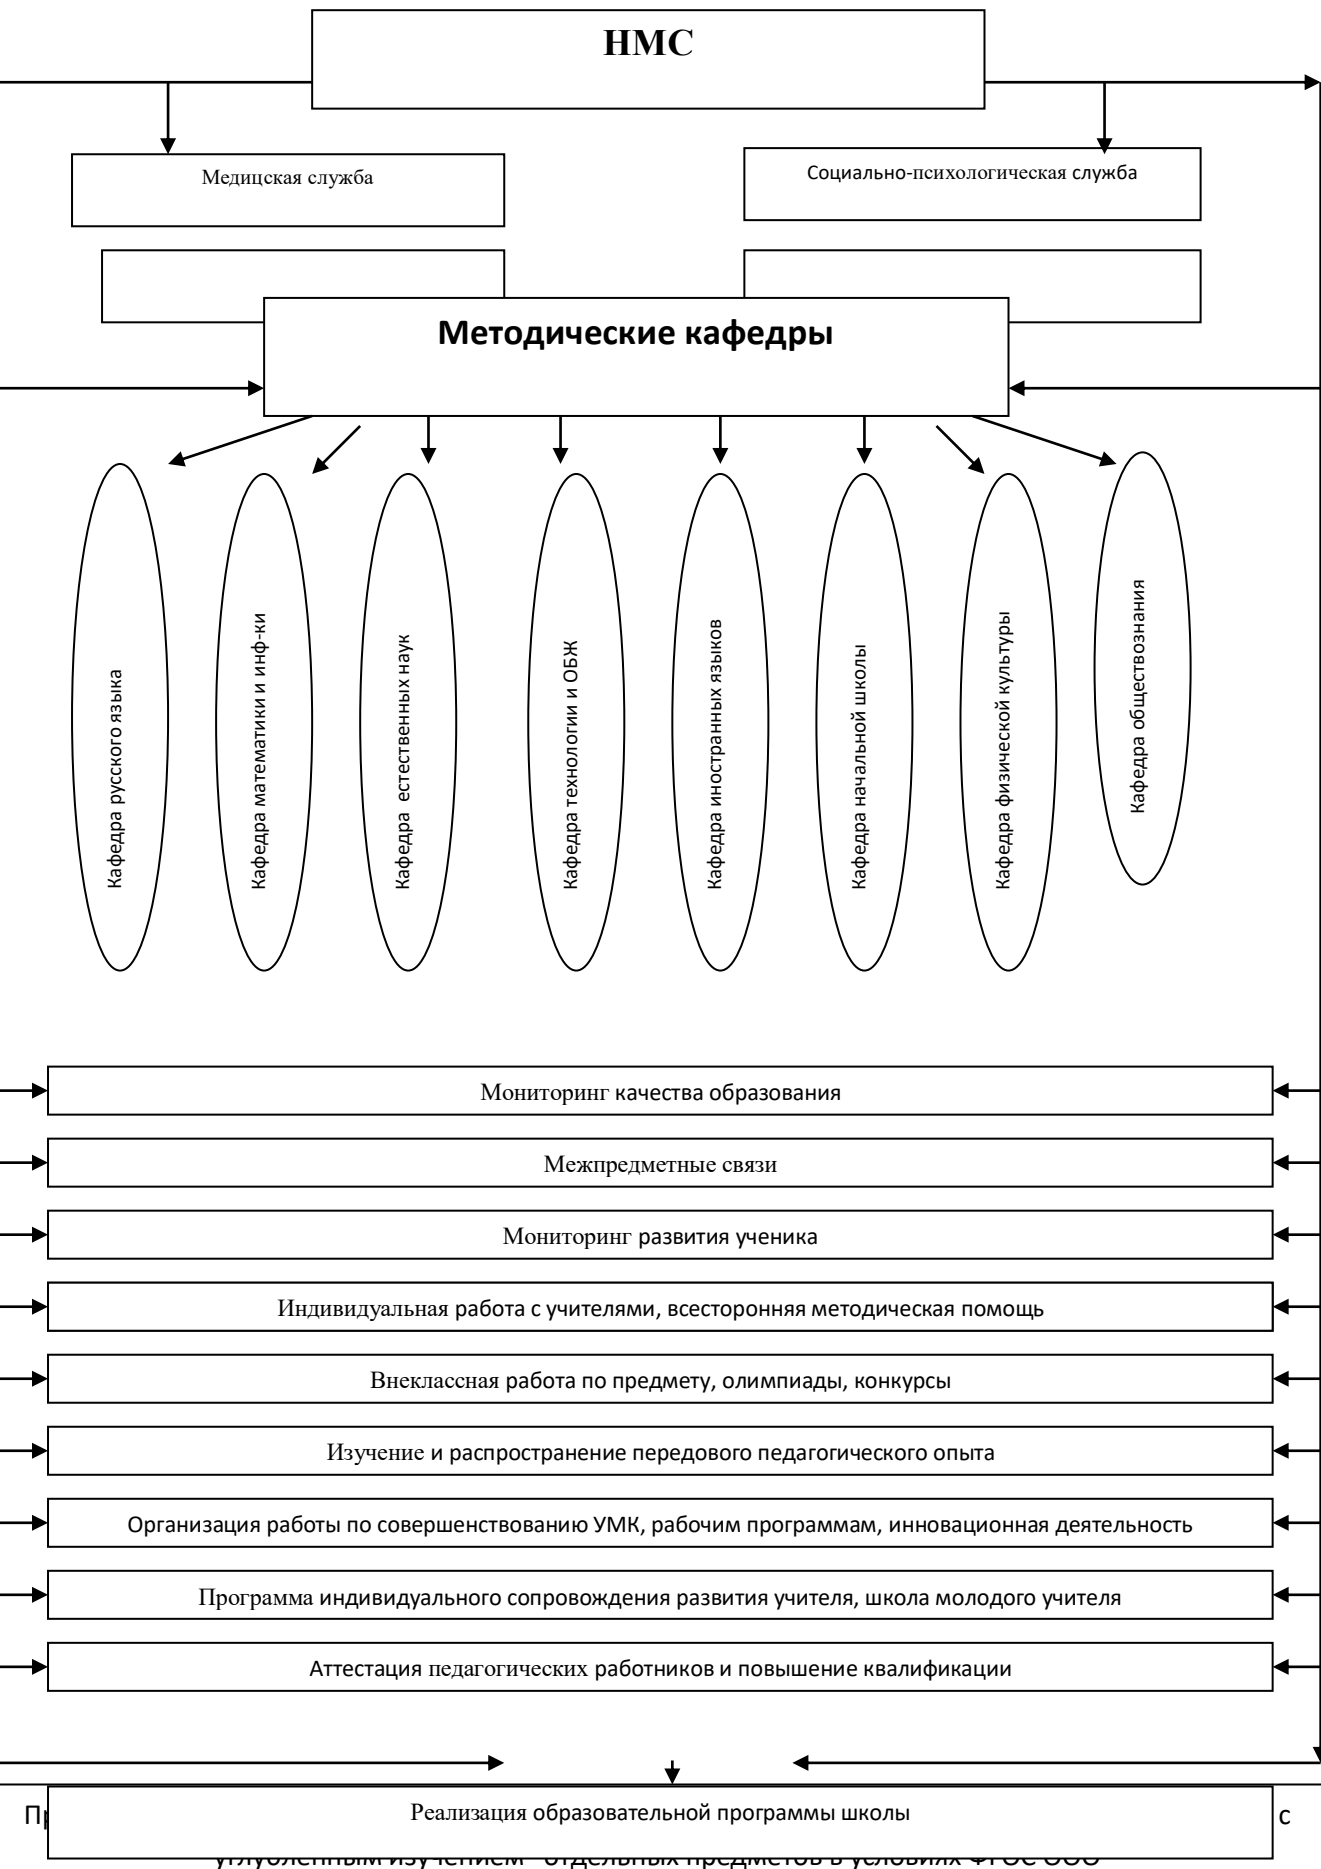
НМС

Медицская служба

Социально-психологическая служба

Методические кафедры

Кафедра русского языка

Кафедра математики и инф-ки

Кафедра естественных наук

Кафедра технологии и ОБЖ

Кафедра иностранных языков

Кафедра начальной школы

Кафедра физической культуры

Кафедра обществознания

Мониторинг качества образования

Межпредметные связи

Мониторинг развития ученика

Индивидуальная работа с учителями, всесторонняя методическая помощь

Внеклассная работа по предмету, олимпиады, конкурсы

Изучение и распространение передового педагогического опыта

Организация работы по совершенствованию УМК, рабочим программам, инновационная деятельность

Программа индивидуального сопровождения развития учителя, школа молодого учителя

Аттестация педагогических работников и повышение квалификации

Пр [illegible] Реализация образовательной программы школы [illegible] с

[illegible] отдельных предметов в условиях ФГОС ООО